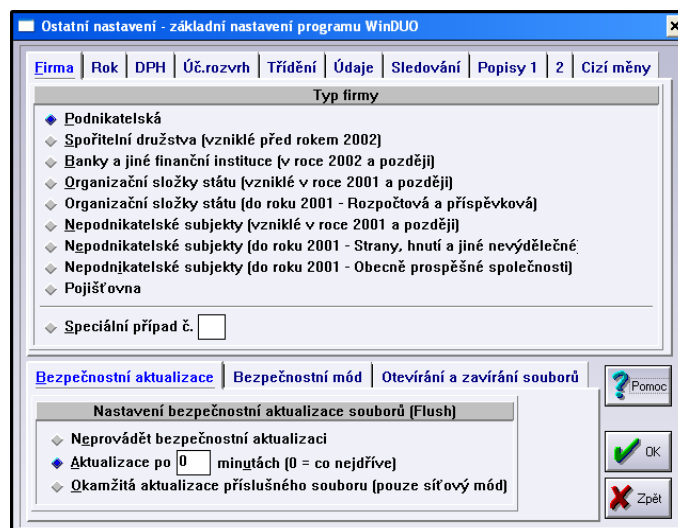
Ostatní nastavení - základní nastavení programu WinDUO

Firma | Rok | DPH | Úč.rozvrh | Třídění | Údaje | Sledování | Popisy 1 | 2 | Cizí měny

Typ firmy

Podnikatelská
Spořitelní družstva (vzniklé před rokem 2002)
Banky a jiné finanční instituce (v roce 2002 a později)
Organizační složky státu (vzniklé v roce 2001 a později)
Organizační složky státu (do roku 2001 - Rozpočtová a příspěvková)
Nepodnikatelské subjekty (vzniklé v roce 2001 a později)
Nepodnikatelské subjekty (do roku 2001 - Strany, hnutí a jiné nevýdělečné
Nepodnikatelské subjekty (do roku 2001 - Obecně prospěšné společnosti)
Pojišťovna

Speciální případ č.

Bezpečnostní aktualizace | Bezpečnostní mód | Otevírání a zavírání souborů

Pomoc

Nastavení bezpečnostní aktualizace souborů (Flush)

Neprovádět bezpečnostní aktualizaci
Aktualizace po 0 minutách (0 = co nejdříve)
Okamžitá aktualizace příslušného souboru (pouze síťový mód)

OK

Zpět